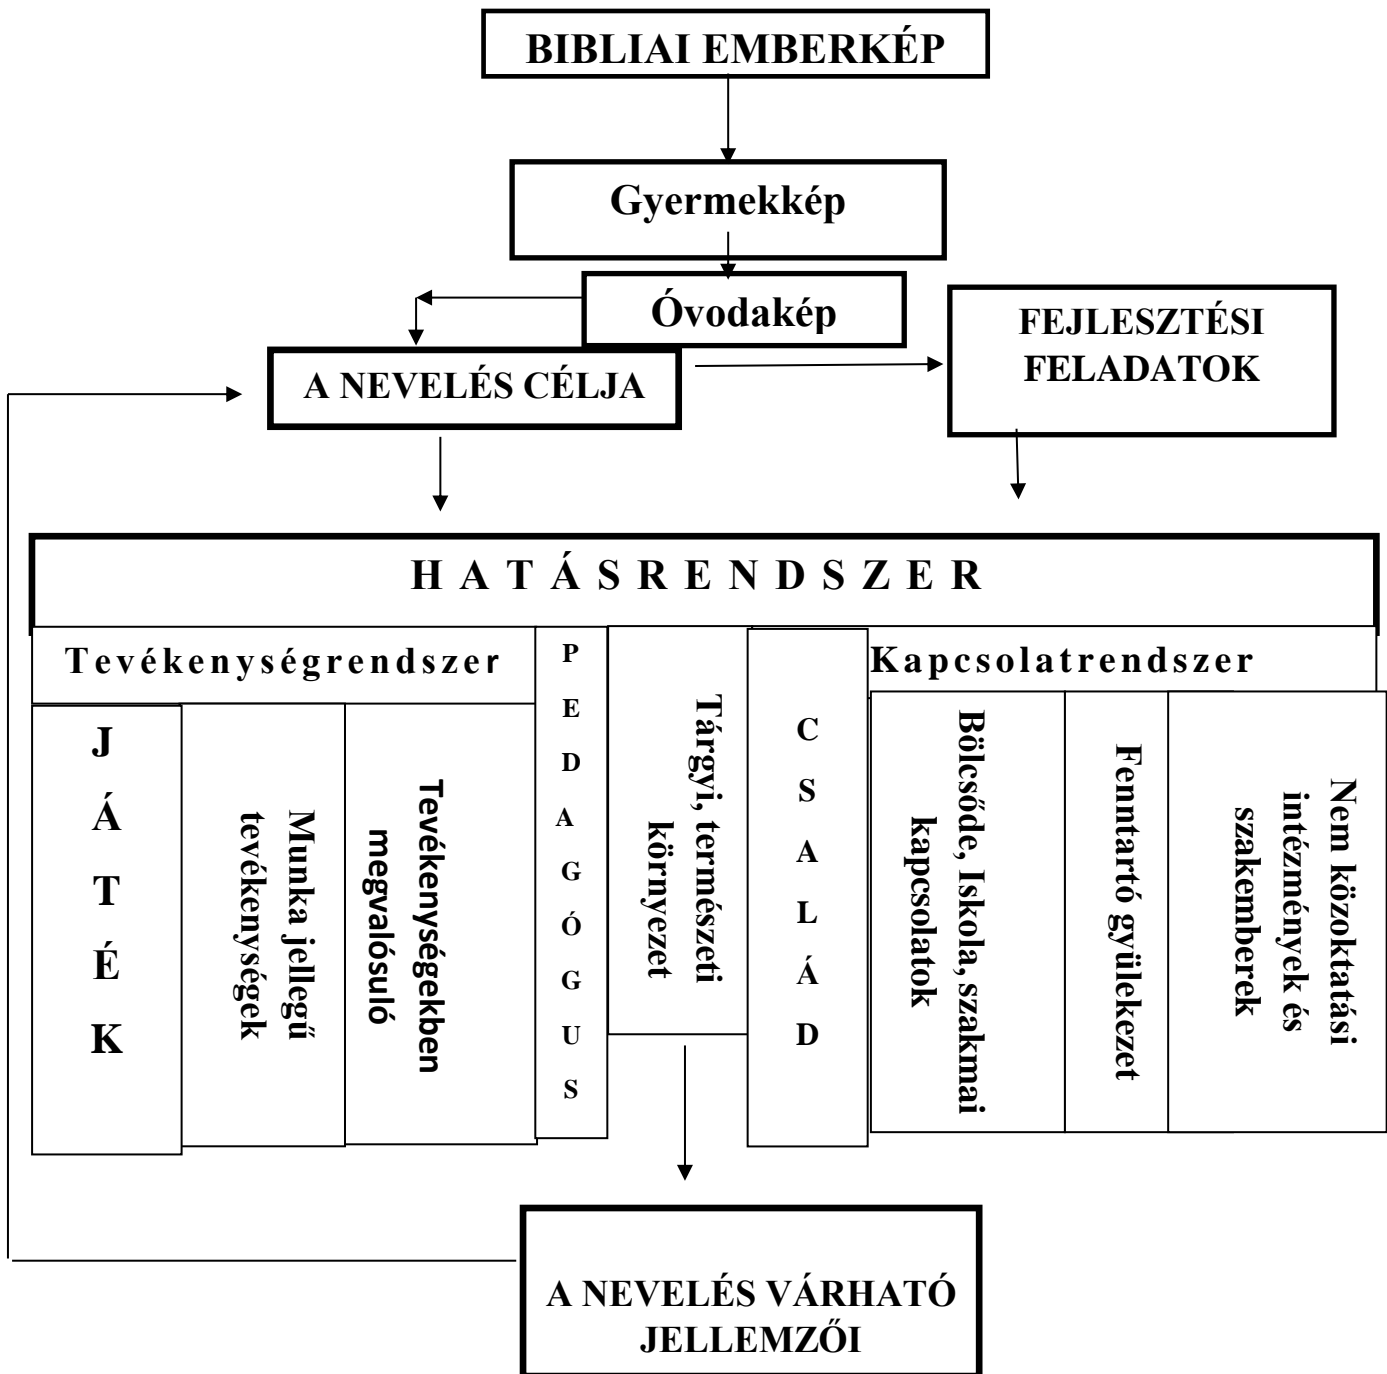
BIBLIAI EMBERKÉP

Gyermekkép

Óvodakép

A NEVELÉS CÉLJA

FEJLESZTÉSI FELADATOK

H A T Á S R E N D S Z E R

Tevékenységrendszer

JÁTÉK

Munka jellegű tevékenységek

Tevékenységekben megvalósuló

PEDAGÓGUS

Tárgyi, természeti környezet

CSALÁD

Kapcsolatrendszer

Bölcsőde, Iskola, szakmai kapcsolatok

Fenntartó gyülekezet

Nem közoktatási intézmények és szakemberek

A NEVELÉS VÁRHATÓ JELLEMZŐI